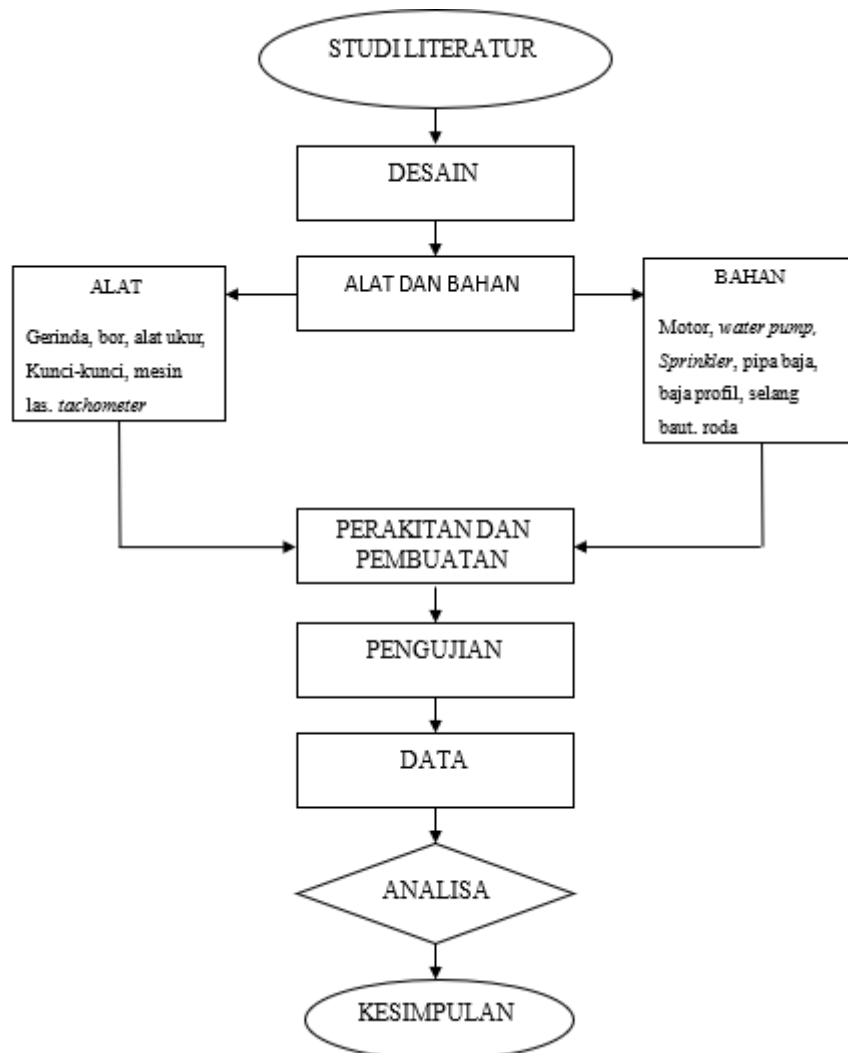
STUDI LITERATUR

DESAIN

ALAT DAN BAHAN

ALAT

Gerinda, bor, alat ukur, Kunci-kunci, mesin las. tachometer

BAHAN

Motor, water pump, Sprinkler, pipa baja, baja profil, selang baut. roda

PERAKITAN DAN PEMBUATAN

PENGUJIAN

DATA

ANALISA

KESIMPULAN